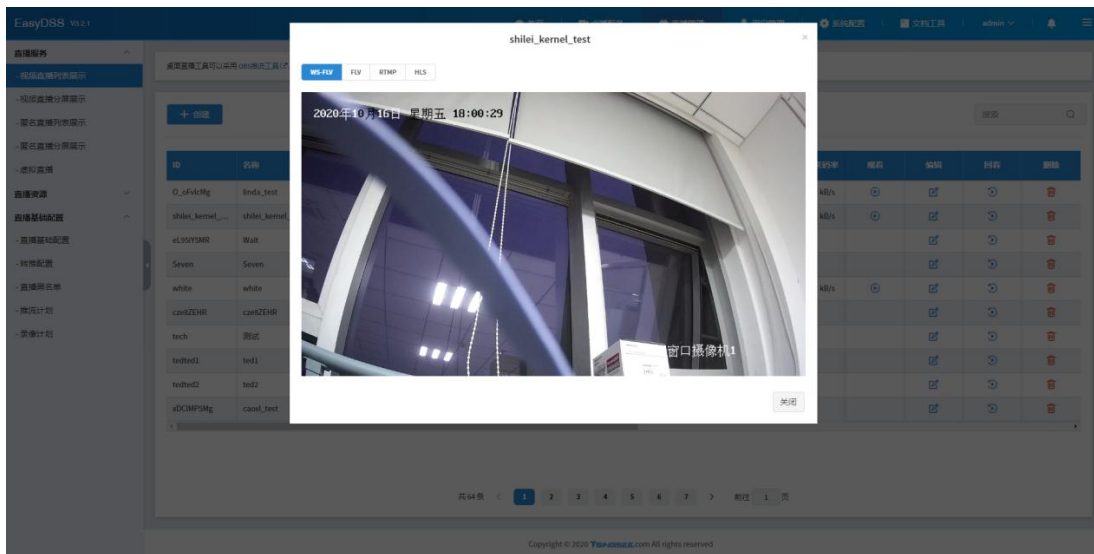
EasyDSS V8.2.1

系统配置 文档工具 admin

直播服务
- 视频直播列表展示
- 视频直播分屏展示
- 匿名直播列表展示
- 匿名直播分屏展示
- 虚拟直播
直播资源
直播基础配置
- 直播基础配置
- 转推配置
- 直播黑名单
- 推流计划
- 录像计划

+ 创建

搜索

| ID | 名称 | 码率 | 播放 | 编辑 | 回看 | 删除 |
|---|---|---|---|---|---|---|
| O_oFvlcMg | linda_test | kB/s | | | | |
| shilei_kernel_... | shilei_kernel... | kB/s | | | | |
| eL99YSMR | Walt | | | | | |
| Seven | Seven | | | | | |
| white | white | kB/s | | | | |
| cze8ZEHR | cze8ZEHR | | | | | |
| tech | 测试 | | | | | |
| tedted1 | ted1 | | | | | |
| tedted2 | ted2 | | | | | |
| aDCIMF5Mg | caoxi_test | | | | | |

共64条 1 2 3 4 5 6 7 前往 1 页

shilei_kernel_test

WS-FLV FLV RTMP HLS

2020年10月16日 星期五 18:00:29

窗口摄像机1

关闭

Copyright © 2020 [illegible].com All rights reserved